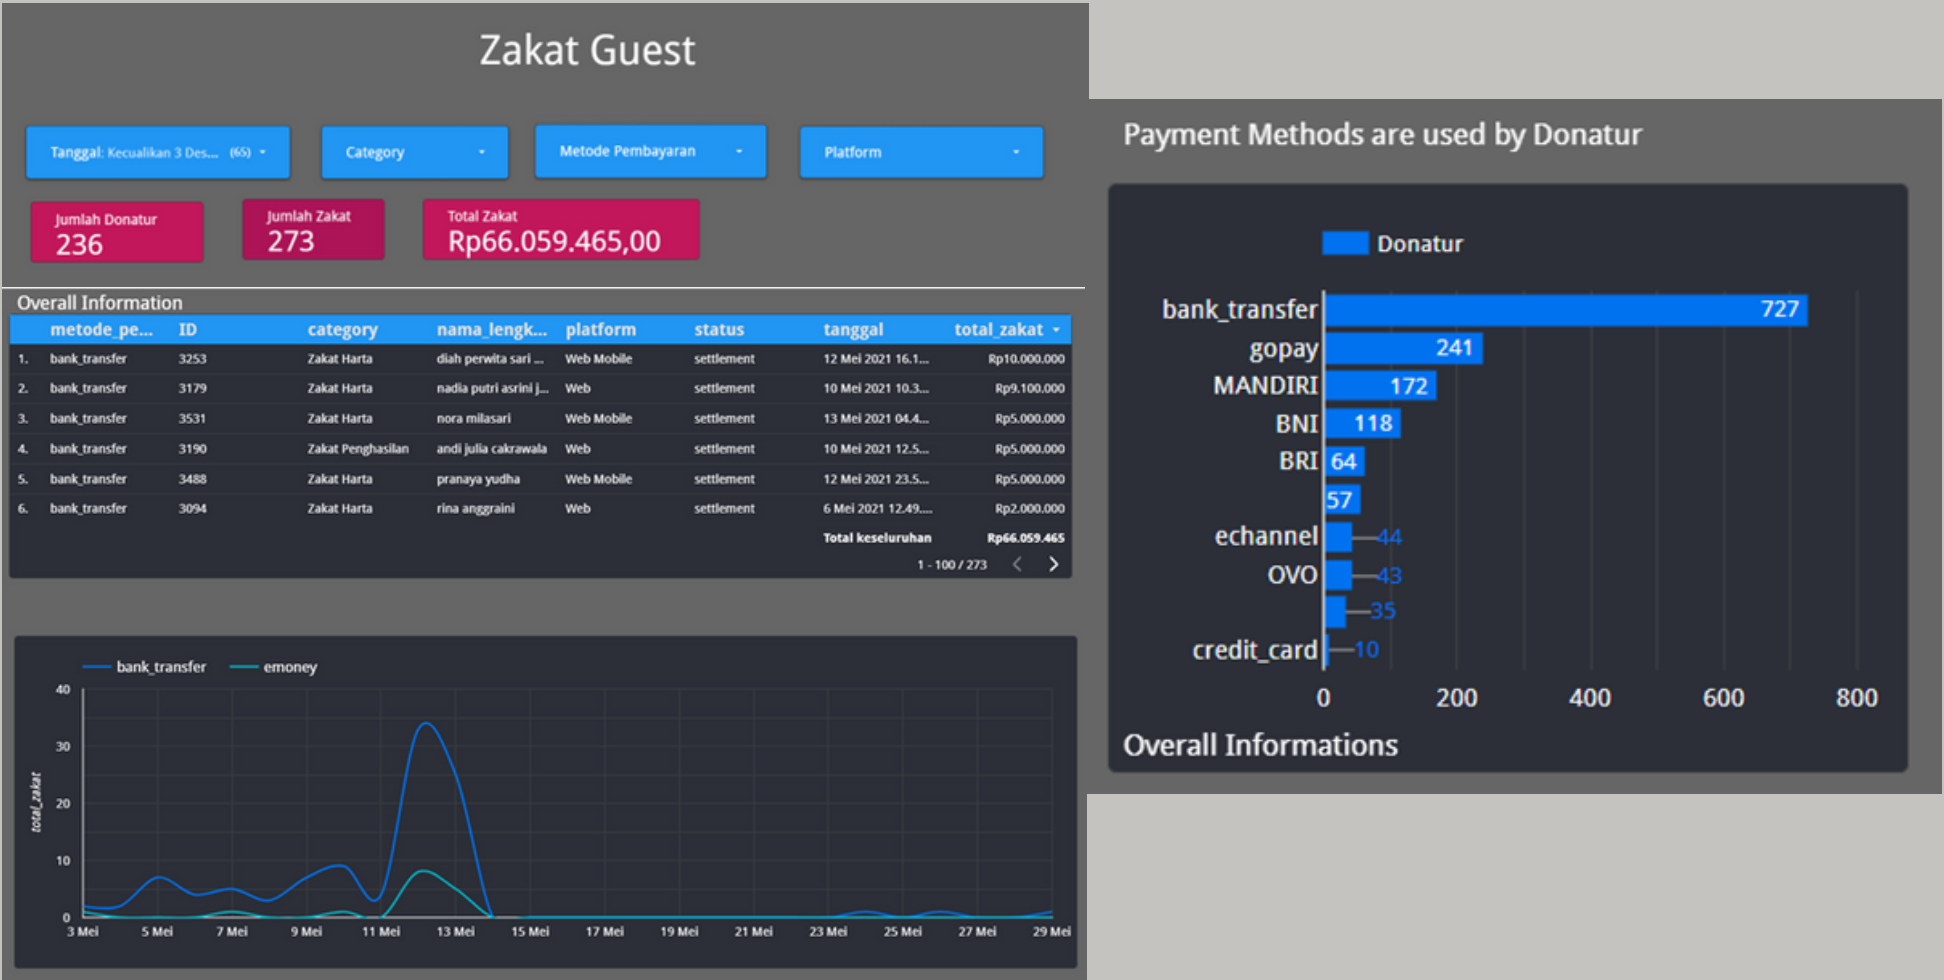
Zakat Guest

Tanggal: Kecualikan 3 Des... (65) ▾

Category ▾

Metode Pembayaran ▾

Platform ▾

Jumlah Donatur
236

Jumlah Zakat
273

Total Zakat
Rp66.059.465,00

Overall Information

| | metode_pe... | ID | category | nama_lengk... | platform | status | tanggal | total_zakat ▾ |
|---|---|---|---|---|---|---|---|---|
| 1. | bank_transfer | 3253 | Zakat Harta | diah perwita sari ... | Web Mobile | settlement | 12 Mei 2021 16.1... | Rp10.000.000 |
| 2. | bank_transfer | 3179 | Zakat Harta | nadia putri asrini j... | Web | settlement | 10 Mei 2021 10.3... | Rp9.100.000 |
| 3. | bank_transfer | 3531 | Zakat Harta | nora milasari | Web Mobile | settlement | 13 Mei 2021 04.4... | Rp5.000.000 |
| 4. | bank_transfer | 3190 | Zakat Penghasilan | andi julia cakrawala | Web | settlement | 10 Mei 2021 12.5... | Rp5.000.000 |
| 5. | bank_transfer | 3488 | Zakat Harta | pranaya yudha | Web Mobile | settlement | 12 Mei 2021 23.5... | Rp5.000.000 |
| 6. | bank_transfer | 3094 | Zakat Harta | rina anggraini | Web | settlement | 6 Mei 2021 12.49.... | Rp2.000.000 |
| | | | | | | | Total keseluruhan | Rp66.059.465 |

1 - 100 / 273

bank_transfer emoney

40
30
20
10
0
total_zakat

3 Mei 5 Mei 7 Mei 9 Mei 11 Mei 13 Mei 15 Mei 17 Mei 19 Mei 21 Mei 23 Mei 25 Mei 27 Mei 29 Mei

Payment Methods are used by Donatur

Donatur

bank_transfer 727
gopay 241
MANDIRI 172
BNI 118
BRI 64
57
echannel 44
OVO 43
35
credit_card 10

0 200 400 600 800

Overall Informations